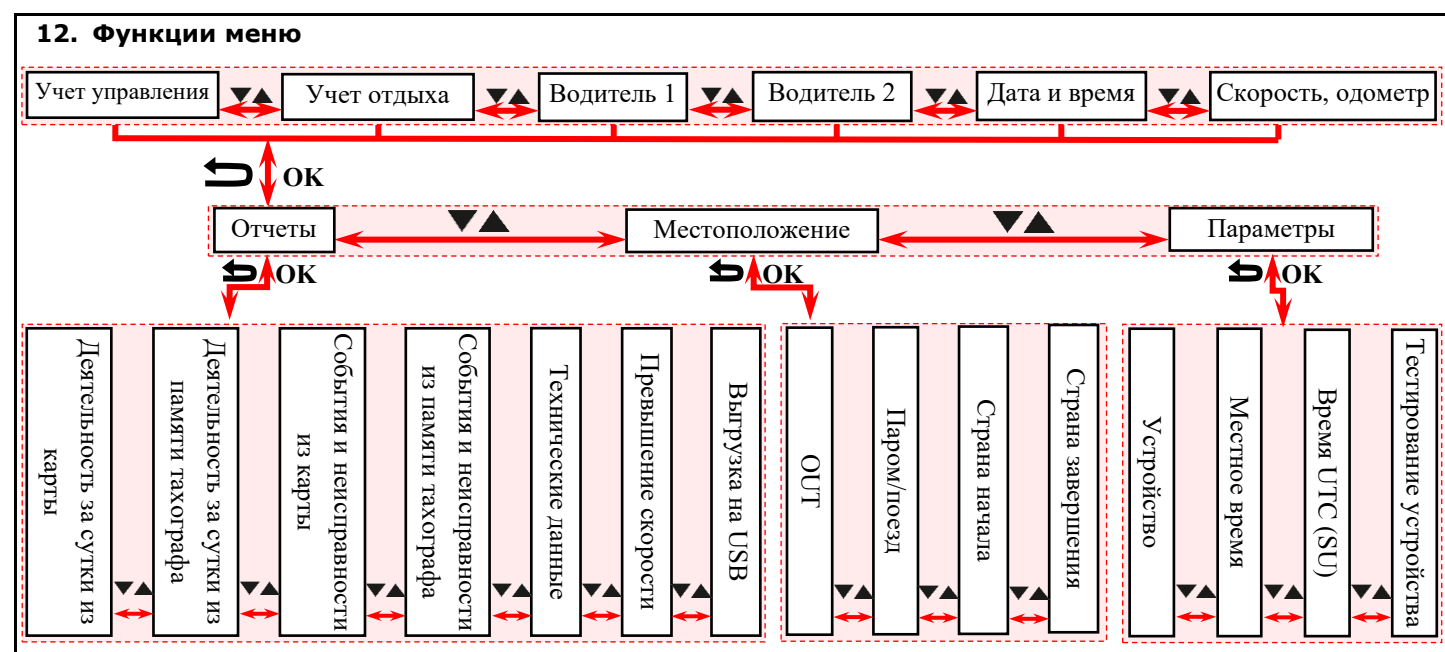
12. Функции меню

Учет управления ▼▲ Учет отдыха ▼▲ Водитель 1 ▼▲ Водитель 2 ▼▲ Дата и время ▼▲ Скорость, одометр

OK

Отчеты ▼▲ Местоположение ▼▲ Параметры

OK

OK

OK

Деятельность за сутки из карты

Деятельность за сутки из памяти тахографа

События и неисправности из карты

События и неисправности из памяти тахографа

Технические данные

Превышение скорости

Выгрузка на USB

OUT

Паром/поезд

Страна начала

Страна завершения

Устройство

Местное время

Время UTC (SU)

Тестирование устройства